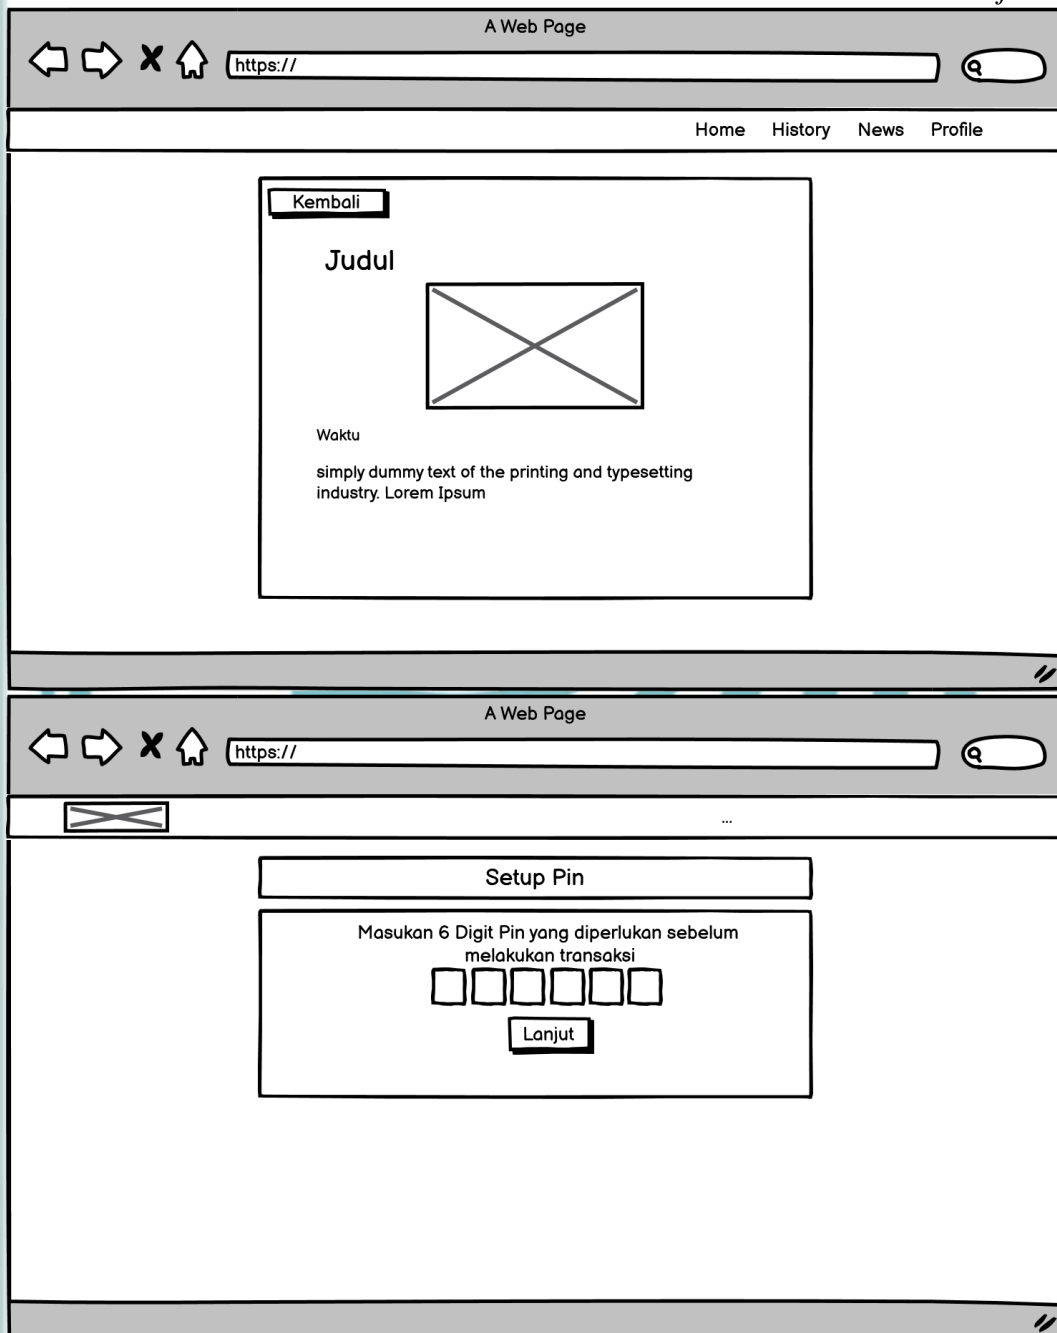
A Web Page

https://

Home History News Profile

Kembali

Judul

Waktu

simply dummy text of the printing and typesetting industry. Lorem Ipsum

A Web Page

https://

...

Setup Pin

Masukan 6 Digit Pin yang diperlukan sebelum melakukan transaksi

Lanjut